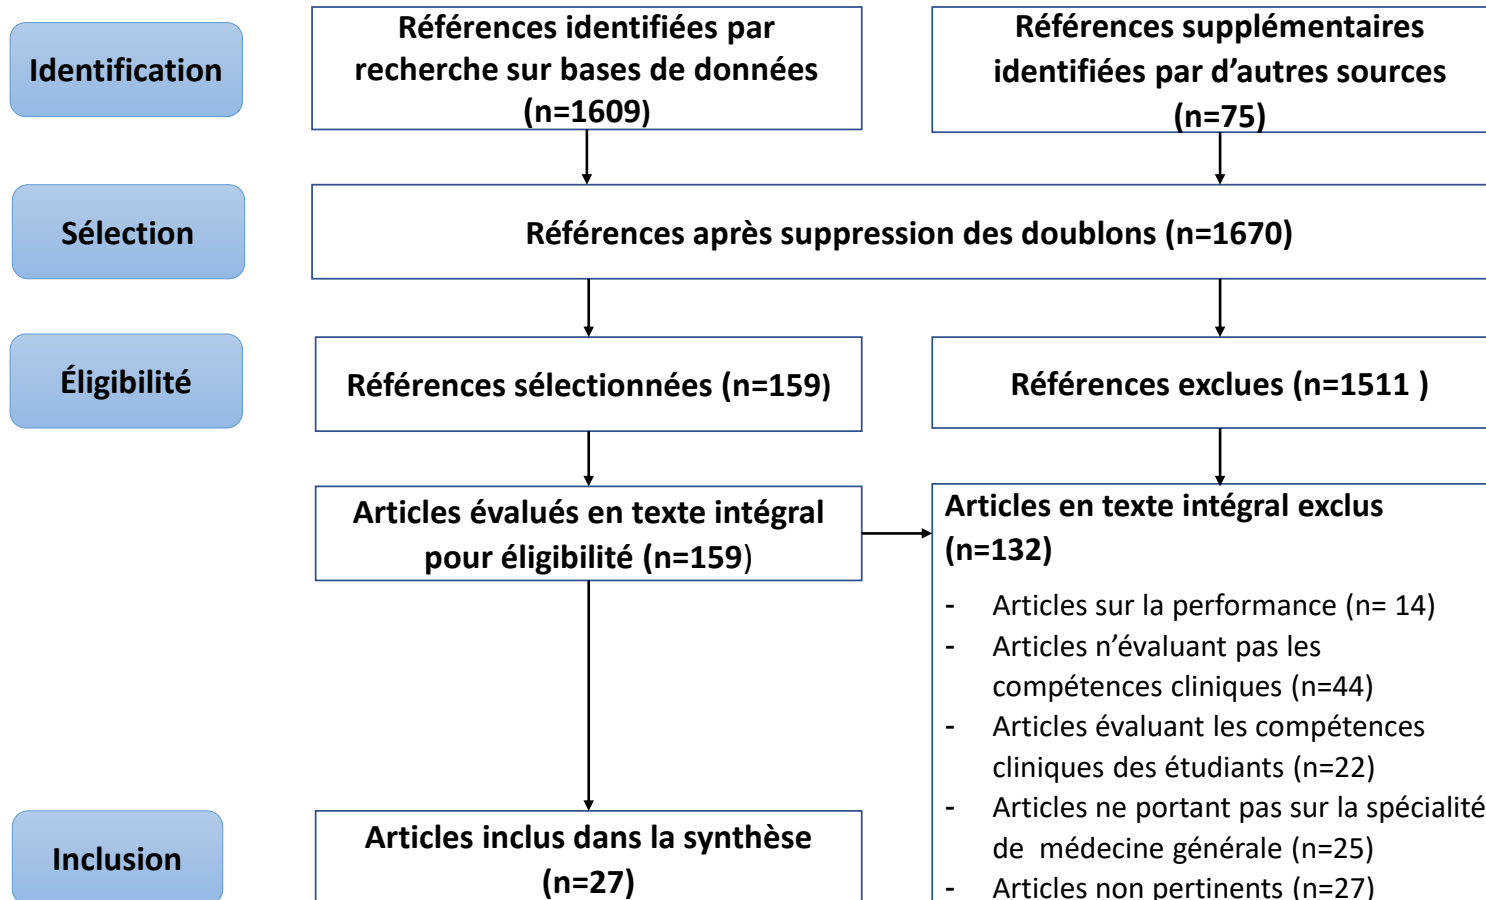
Identification

Références identifiées par recherche sur bases de données (n=1609)

Références supplémentaires identifiées par d'autres sources (n=75)

Sélection

Références après suppression des doublons (n=1670)

Éligibilité

Références sélectionnées (n=159)

Références exclues (n=1511 )

Articles évalués en texte intégral pour éligibilité (n=159)

Articles en texte intégral exclus (n=132)

- Articles sur la performance (n= 14)
- Articles n'évaluant pas les compétences cliniques (n=44)
- Articles évaluant les compétences cliniques des étudiants (n=22)
- Articles ne portant pas sur la spécialité de médecine générale (n=25)
- Articles non pertinents (n=27)

Inclusion

Articles inclus dans la synthèse (n=27)